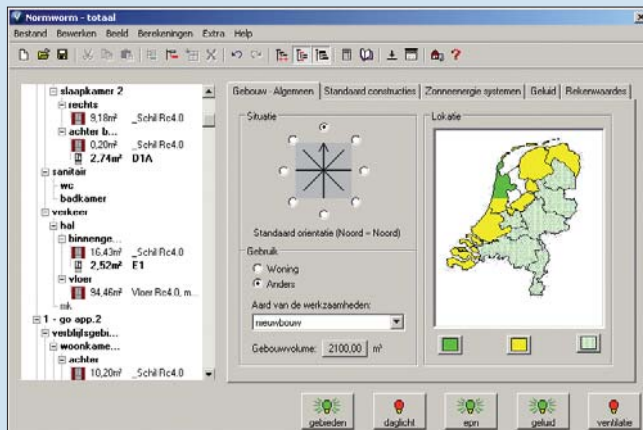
Normworm - totaal

Bestand Bewerken Beeld Berekeningen Extra Help

slaapkamer 2
rechts
9,18m² _Schil Rc4.0
achter b...
0,20m² _Schil Rc4.0
2,74m² D1A
sanitair
wc
badkamer
verkeer
hal
binnenge...
16,43m² _Schil Rc4.0
2,52m² E1
vloer
94,46m² Vloer Rc4.0, m...
mk
1 - go app.2
verblijfsgebi...
woonkame...
achter
10,20m² _Schil Rc4.0

Gebouw - Algemeen | Standaard constructies | Zonneenergie systemen | Geluid | Rekenwaardes

Situatie

Standaard orientatie (Noord = Noord)

Gebruik
Woning
Anders

Aard van de werkzaamheden:
nieuwbouw

Gebouwvolume: 2100,00 m³

Lokatie

gebieden daglicht epn geluid ventilatie